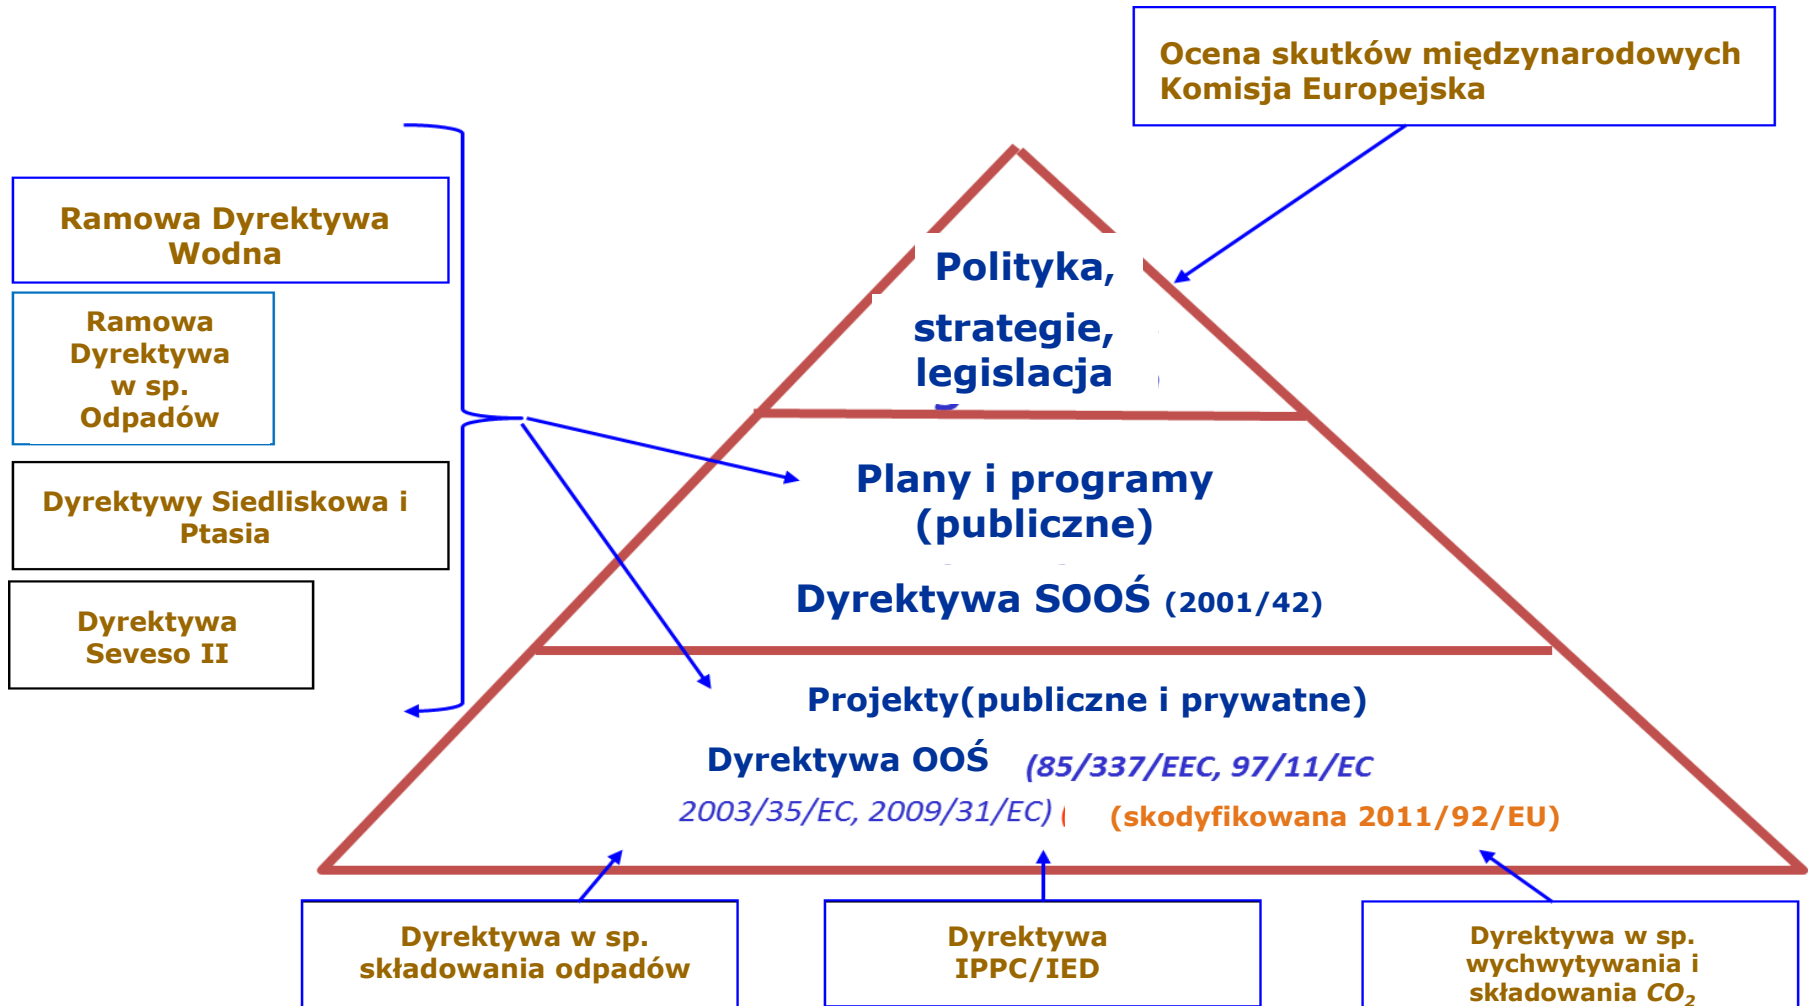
Ocena skutków międzynarodowych
Komisja Europejska

Ramowa Dyrektywa Wodna

Ramowa Dyrektywa w sp. Odpadów

Dyrektywy Siedliskowa i Ptasia

Dyrektywa Seveso II

Polityka,
strategie,
legislacja

Plany i programy
(publiczne)

Dyrektywa SOOŚ (2001/42)

Projekty(publiczne i prywatne)

Dyrektywa OOŚ (85/337/EEC, 97/11/EC
2003/35/EC, 2009/31/EC) (skodyfikowana 2011/92/EU)

Dyrektywa w sp. składowania odpadów

Dyrektywa IPPC/IED

Dyrektywa w sp. wychwytywania i składowania $CO_2$